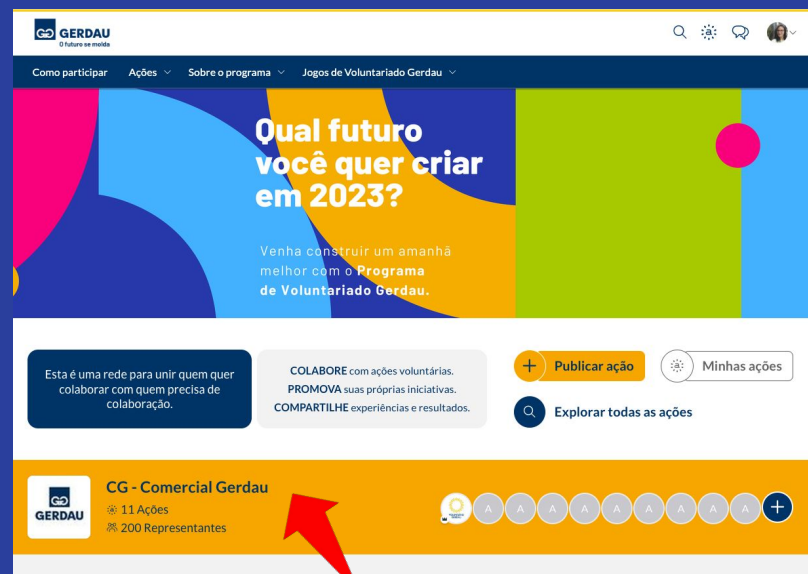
GERDAU
O futuro se molda

Como participar Ações Sobre o programa Jogos de Voluntariado Gerdau

Qual futuro você quer criar em 2023?

Venha construir um amanhã melhor com o Programa de Voluntariado Gerdau.

Esta é uma rede para unir quem quer colaborar com quem precisa de colaboração.

COLABORE com ações voluntárias.
PROMOVA suas próprias iniciativas.
COMPARTILHE experiências e resultados.

Publicar ação

Minhas ações

Explorar todas as ações

GERDAU

CG - Comercial Gerdau
11 Ações
200 Representantes

A A A A A A A A A